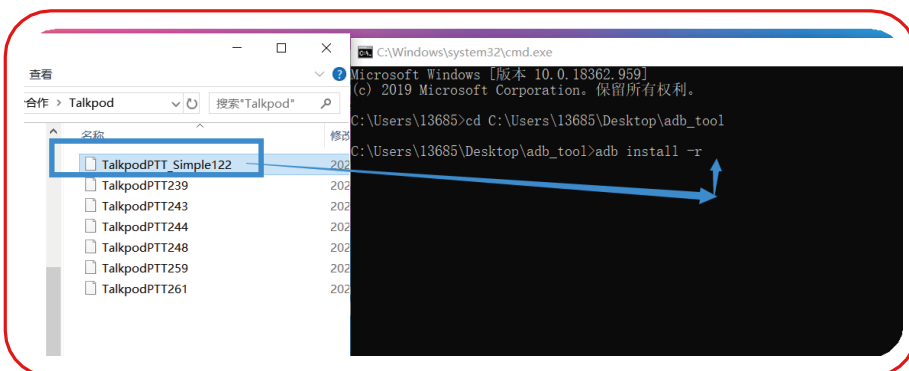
查看

合作 > Talkpod

搜索"Talkpod"

名称

修改

TalkpodPTT_Simple122

TalkpodPTT239

TalkpodPTT243

TalkpodPTT244

TalkpodPTT248

TalkpodPTT259

TalkpodPTT261

202

202

202

202

202

202

202

C:\Windows\system32\cmd.exe

Microsoft Windows [版本 10.0.18362.959]
(c) 2019 Microsoft Corporation。保留所有权利。

C:\Users\13685>cd C:\Users\13685\Desktop\adb_tool

C:\Users\13685\Desktop\adb_tool>adb install -r